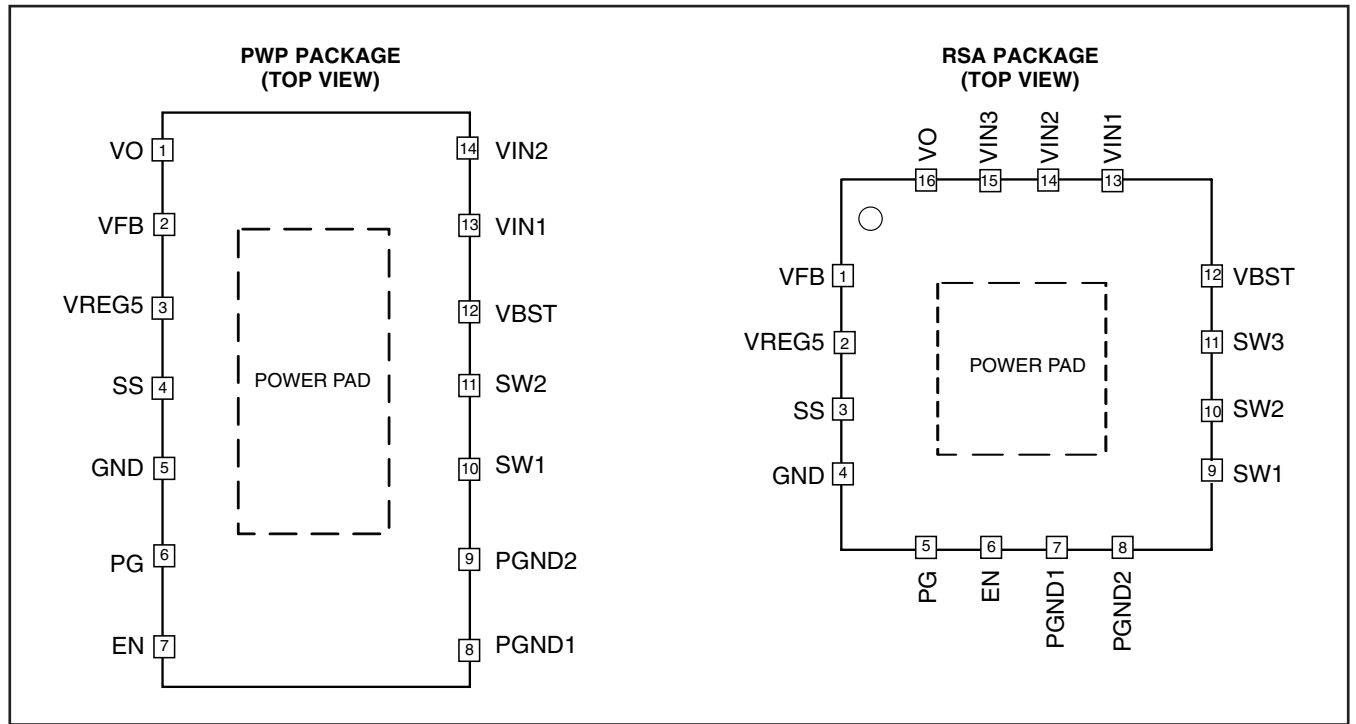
PWP PACKAGE
(TOP VIEW)

VO 1
VFB 2
VREG5 3
SS 4
GND 5
PG 6
EN 7

14 VIN2
13 VIN1
12 VBST
11 SW2
10 SW1
9 PGND2
8 PGND1

POWER PAD

RSA PACKAGE
(TOP VIEW)

VO 16
VIN3 15
VIN2 14
VIN1 13

VFB 1
VREG5 2
SS 3
GND 4

12 VBST
11 SW3
10 SW2
9 SW1

POWER PAD

5 PG
6 EN
7 PGND1
8 PGND2